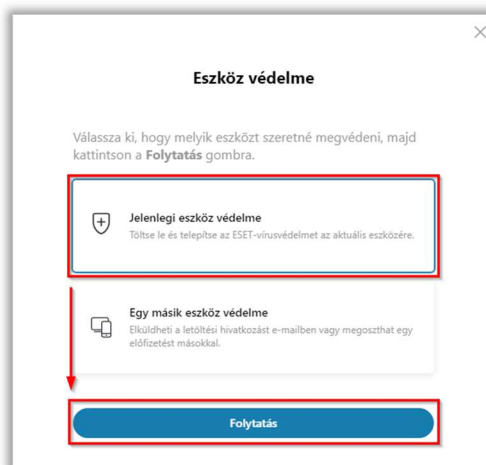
Eszköz védelme

Válassza ki, hogy melyik eszközt szeretné megvédeni, majd kattintson a **Folytatás** gombra.

**Jelenlegi eszköz védelme**
Töltse le és telepítse az ESET-vírusvédelmet az aktuális eszközére.

**Egy másik eszköz védelme**
Elküldheti a letöltési hivatkozást e-mailben vagy megoszthat egy előfizetést másokkal.

Folytatás